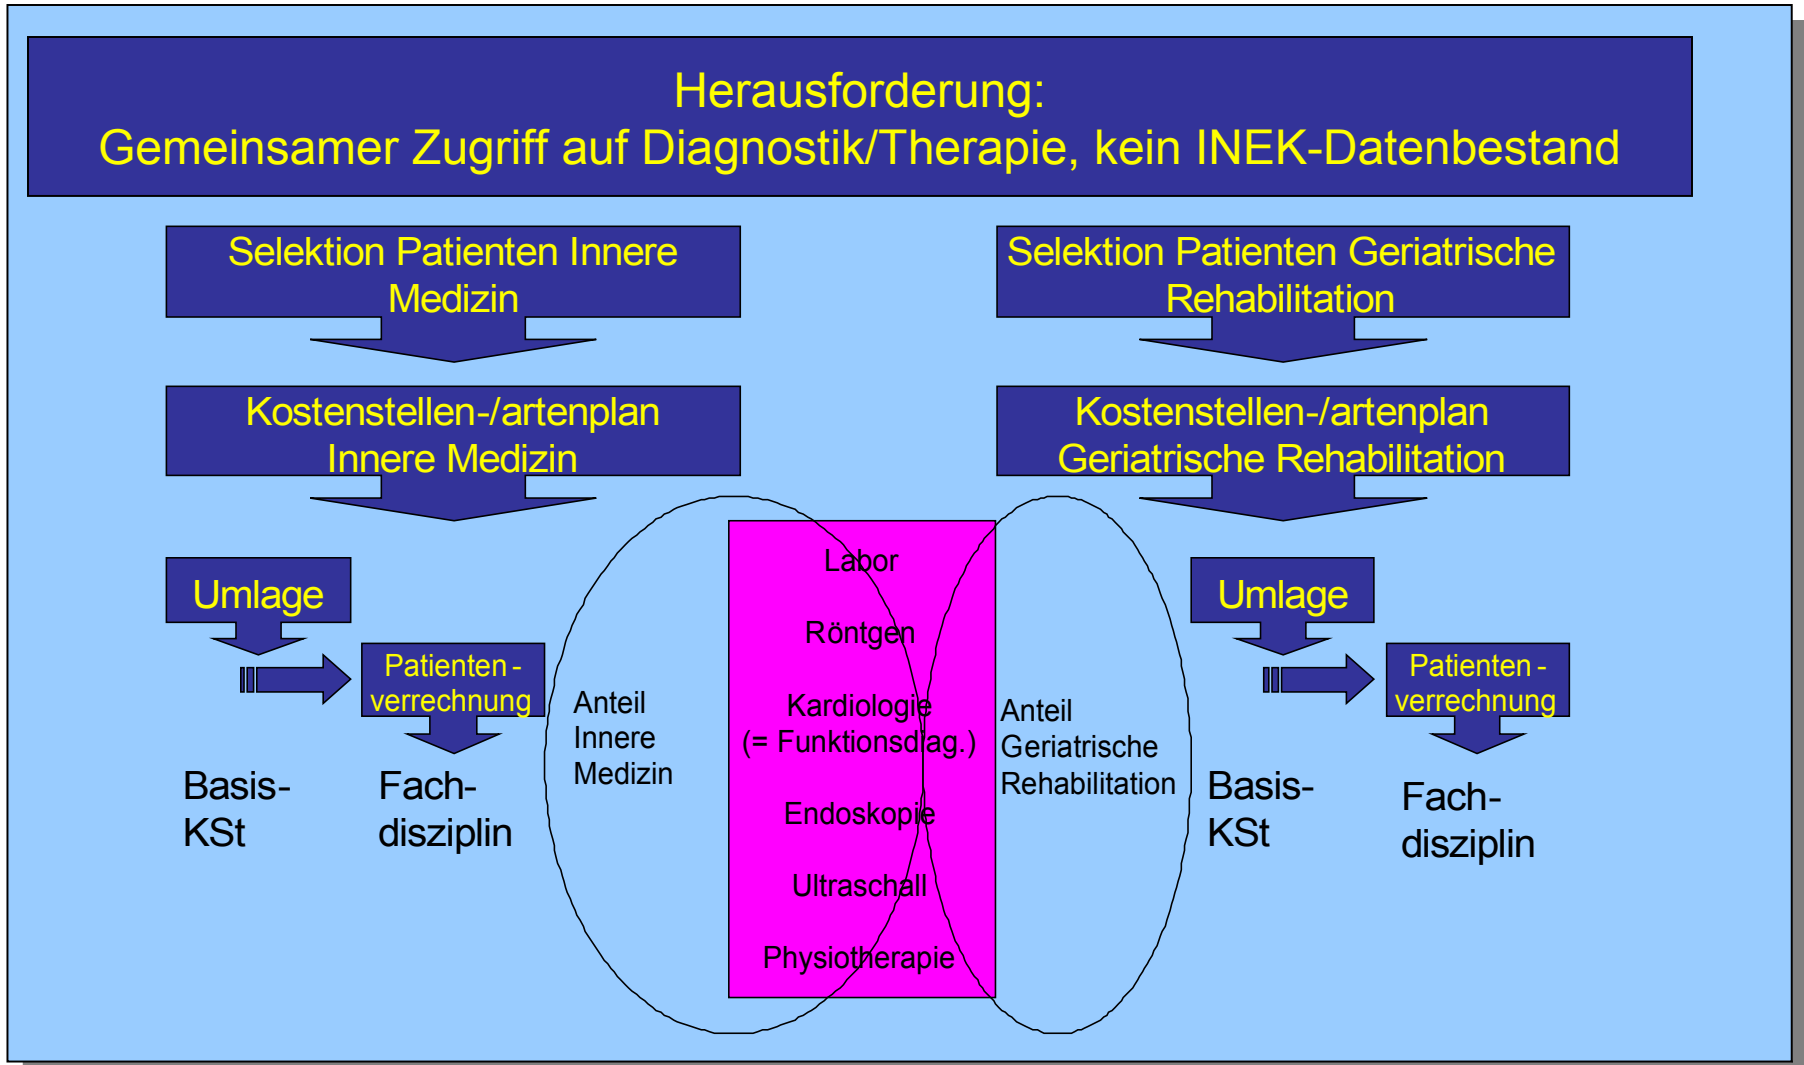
Herausforderung:
Gemeinsamer Zugriff auf Diagnostik/Therapie, kein INEK-Datenbestand

Selektion Patienten Innere Medizin

Kostenstellen-/artenplan Innere Medizin

Umlage

Patienten - verrechnung

Basis-KSt

Fach-disziplin

Selektion Patienten Geriatrische Rehabilitation

Kostenstellen-/artenplan Geriatrische Rehabilitation

Umlage

Patienten - verrechnung

Basis-KSt

Fach-disziplin

Anteil Innere Medizin

Labor

Röntgen

Kardiologie (= Funktionsdiag.)

Endoskopie

Ultraschall

Physiotherapie

Anteil Geriatrische Rehabilitation